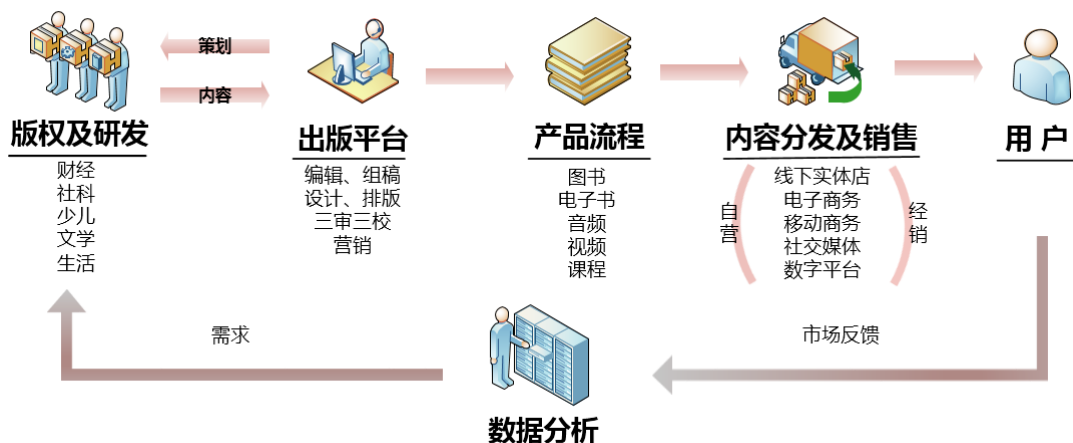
策划

内容

版权及研发

财经
社科
少儿
文学
生活

出版平台

编辑、组稿
设计、排版
三审三校
营销

产品流程

图书
电子书
音频
视频
课程

内容分发及销售

自营

线下实体店
电子商务
移动商务
社交媒体
数字平台

经销

用户

市场反馈

需求

数据分析